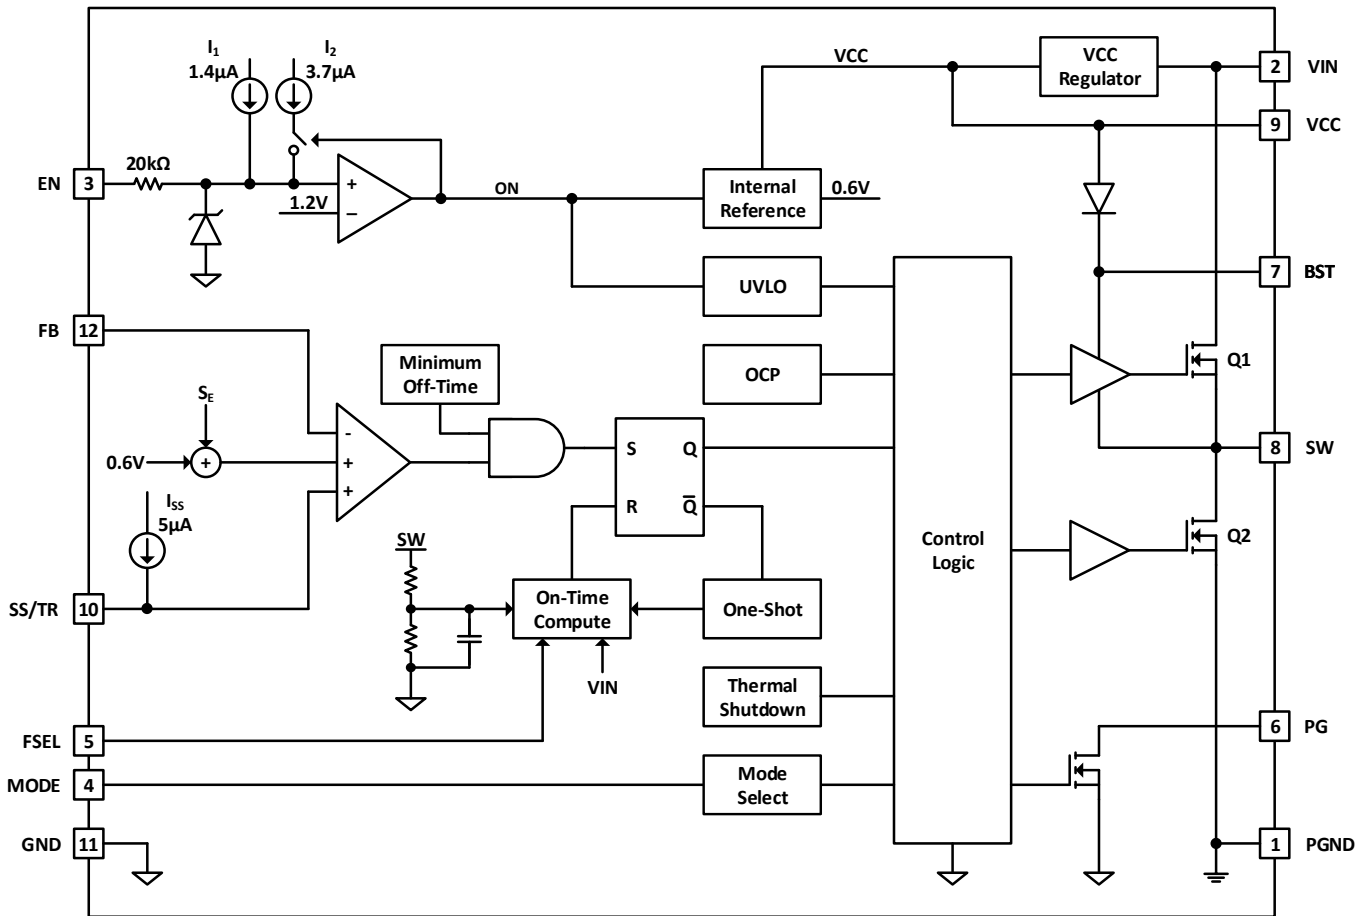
$I_1$
1.4μA
$I_2$
3.7μA
VCC
VCC Regulator
2 VIN
9 VCC
EN 3
20kΩ
+
1.2V
−
ON
Internal Reference
0.6V
UVLO
7 BST
FB 12
Minimum Off-Time
OCP
Q1
$S_E$
-
0.6V
+
+
+
S
Q
8 SW
R
$\overline{Q}$
$I_{SS}$
5μA
SW
Control Logic
Q2
SS/TR 10
On-Time Compute
One-Shot
VIN
Thermal Shutdown
FSEL 5
6 PG
MODE 4
Mode Select
GND 11
1 PGND